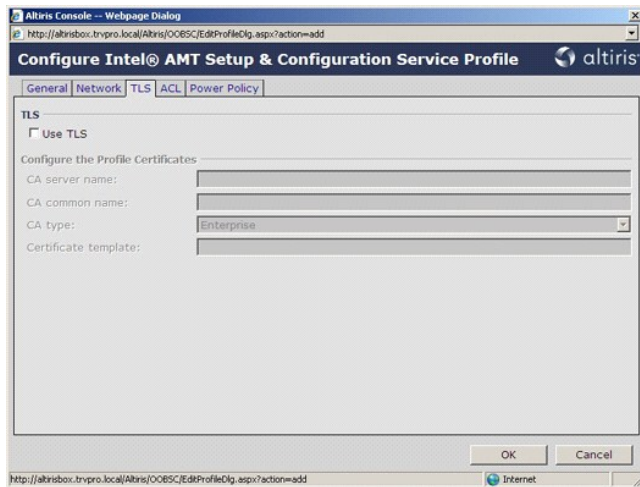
Altiris Console -- Webpage Dialog

http://altirisbox.trvpro.local/Altiris/OOBSC/EditProfileDlg.aspx?action=add

Configure Intel® AMT Setup & Configuration Service Profile

altiris

General | Network | TLS | ACL | Power Policy

TLS

Use TLS

Configure the Profile Certificates

CA server name:

CA common name:

CA type: Enterprise

Certificate template:

OK | Cancel

http://altirisbox.trvpro.local/Altiris/OOBSC/EditProfileDlg.aspx?action=add

Internet